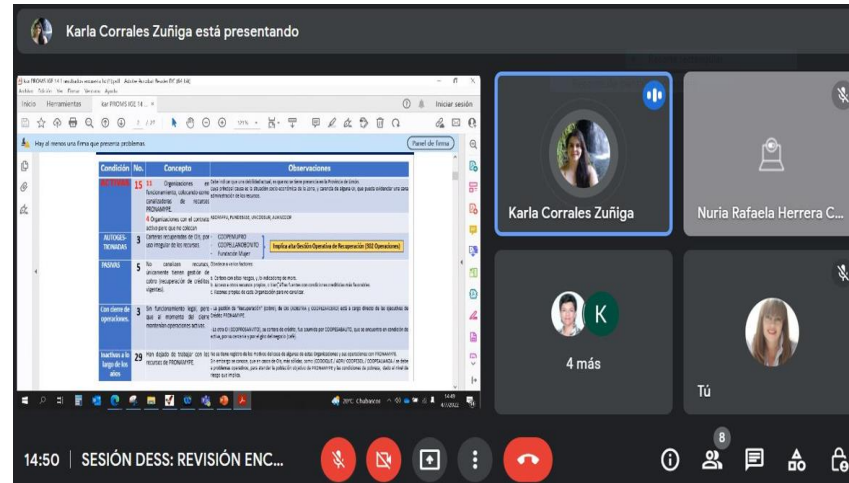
Karla Corrales Zuñiga está presentando

Inicio Herramientas

Hay al menos una firma que presenta problemas.

Panel de firma

| Condición | No. | Concepto | Observaciones |
|---|---|---|---|
| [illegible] | 15 | 11 Organizaciones en funcionamiento, colocando como canalizadoras de recursos PRONAMYPE. 4 Organizaciones con el contrato activo para que no coloquen | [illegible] |
| AUTOGESTIONADAS | 3 | Carteras recuperadas de OS, por uso irregular de los recursos | COOPENAPIRO COOPELLANOBONITO Fundación Mujer — Implica alta Gestión Operativa de Recuperación (502 Operaciones) |
| PASIVAS | 5 | No canalizan recursos, únicamente tienen gestión de cobro (recuperación de créditos vigentes). | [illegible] |
| Con cierre de operaciones | 3 | Sin funcionamiento legal, pero que al momento del cierre mantenían operaciones activas. | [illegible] |
| Inactivas a lo largo de los años | 29 | Han dejado de trabajar con los recursos de PRONAMYPE. | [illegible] |

Karla Corrales Zuñiga

Nuria Rafaela Herrera C...

K

4 más

Tú

14:50 | SESIÓN DESS: REVISIÓN ENC...

8